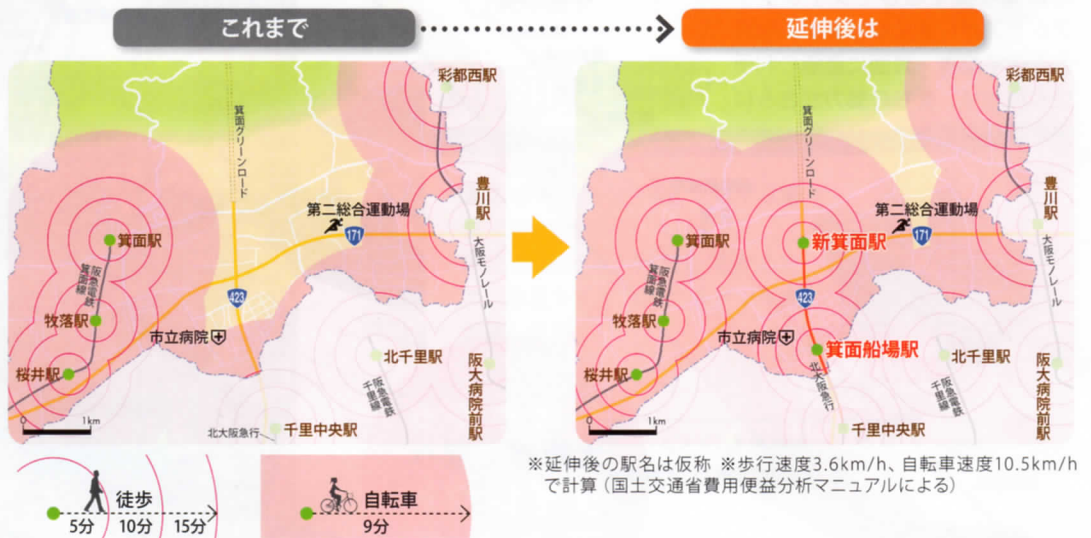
これまで

延伸後は

彩都西駅

箕面グリーンロード

第二総合運動場

豊川駅

171

箕面駅

阪急電鉄箕面線

大阪モノレール

423

牧落駅

市立病院

北千里駅

桜井駅

阪急電鉄千里線

阪大病院前駅

1km

北大阪急行

千里中央駅

彩都西駅

箕面グリーンロード

第二総合運動場

豊川駅

箕面駅

新箕面駅

171

大阪モノレール

阪急電鉄箕面線

423

牧落駅

市立病院

箕面船場駅

北千里駅

桜井駅

北大阪急行

阪急電鉄千里線

阪大病院前駅

1km

千里中央駅

徒歩

5分 10分 15分

自転車

9分

※延伸後の駅名は仮称 ※歩行速度3.6km/h、自転車速度10.5km/hで計算（国土交通省費用便益分析マニュアルによる）